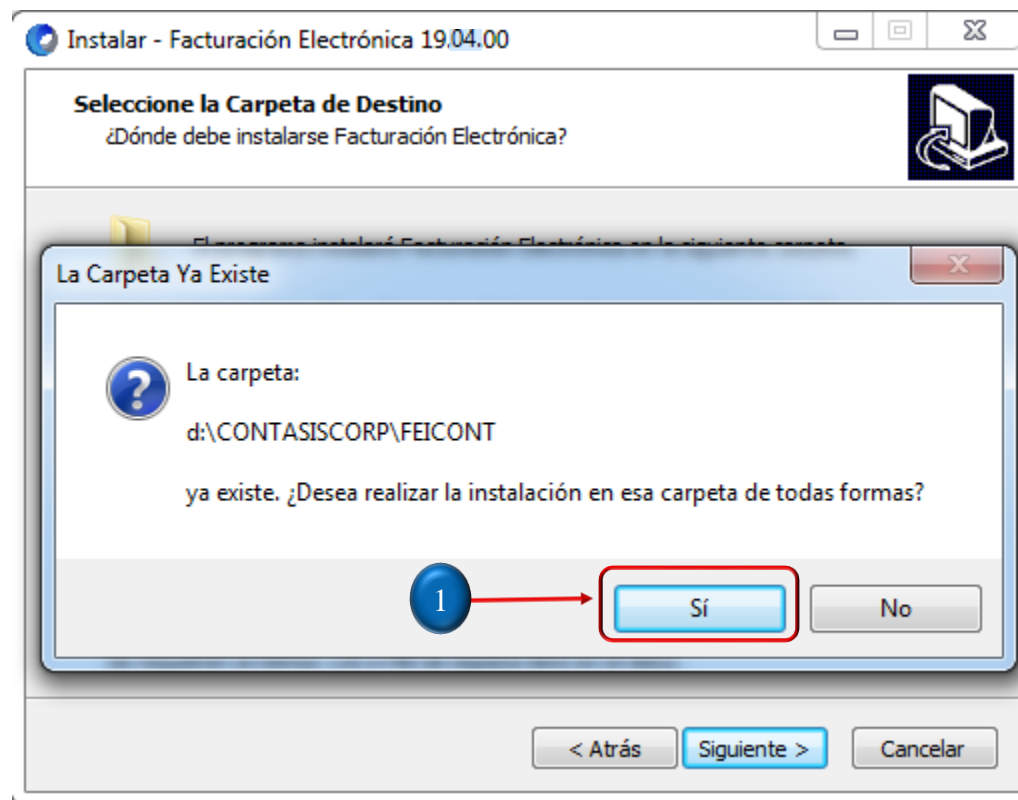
Instalar - Facturación Electrónica 19.04.00

Seleccione la Carpeta de Destino
¿Dónde debe instalarse Facturación Electrónica?

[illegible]

La Carpeta Ya Existe

La carpeta:

d:\CONTASISCORP\FEICONT

ya existe. ¿Desea realizar la instalación en esa carpeta de todas formas?

1

Sí

No

< Atrás

Siguiente >

Cancelar